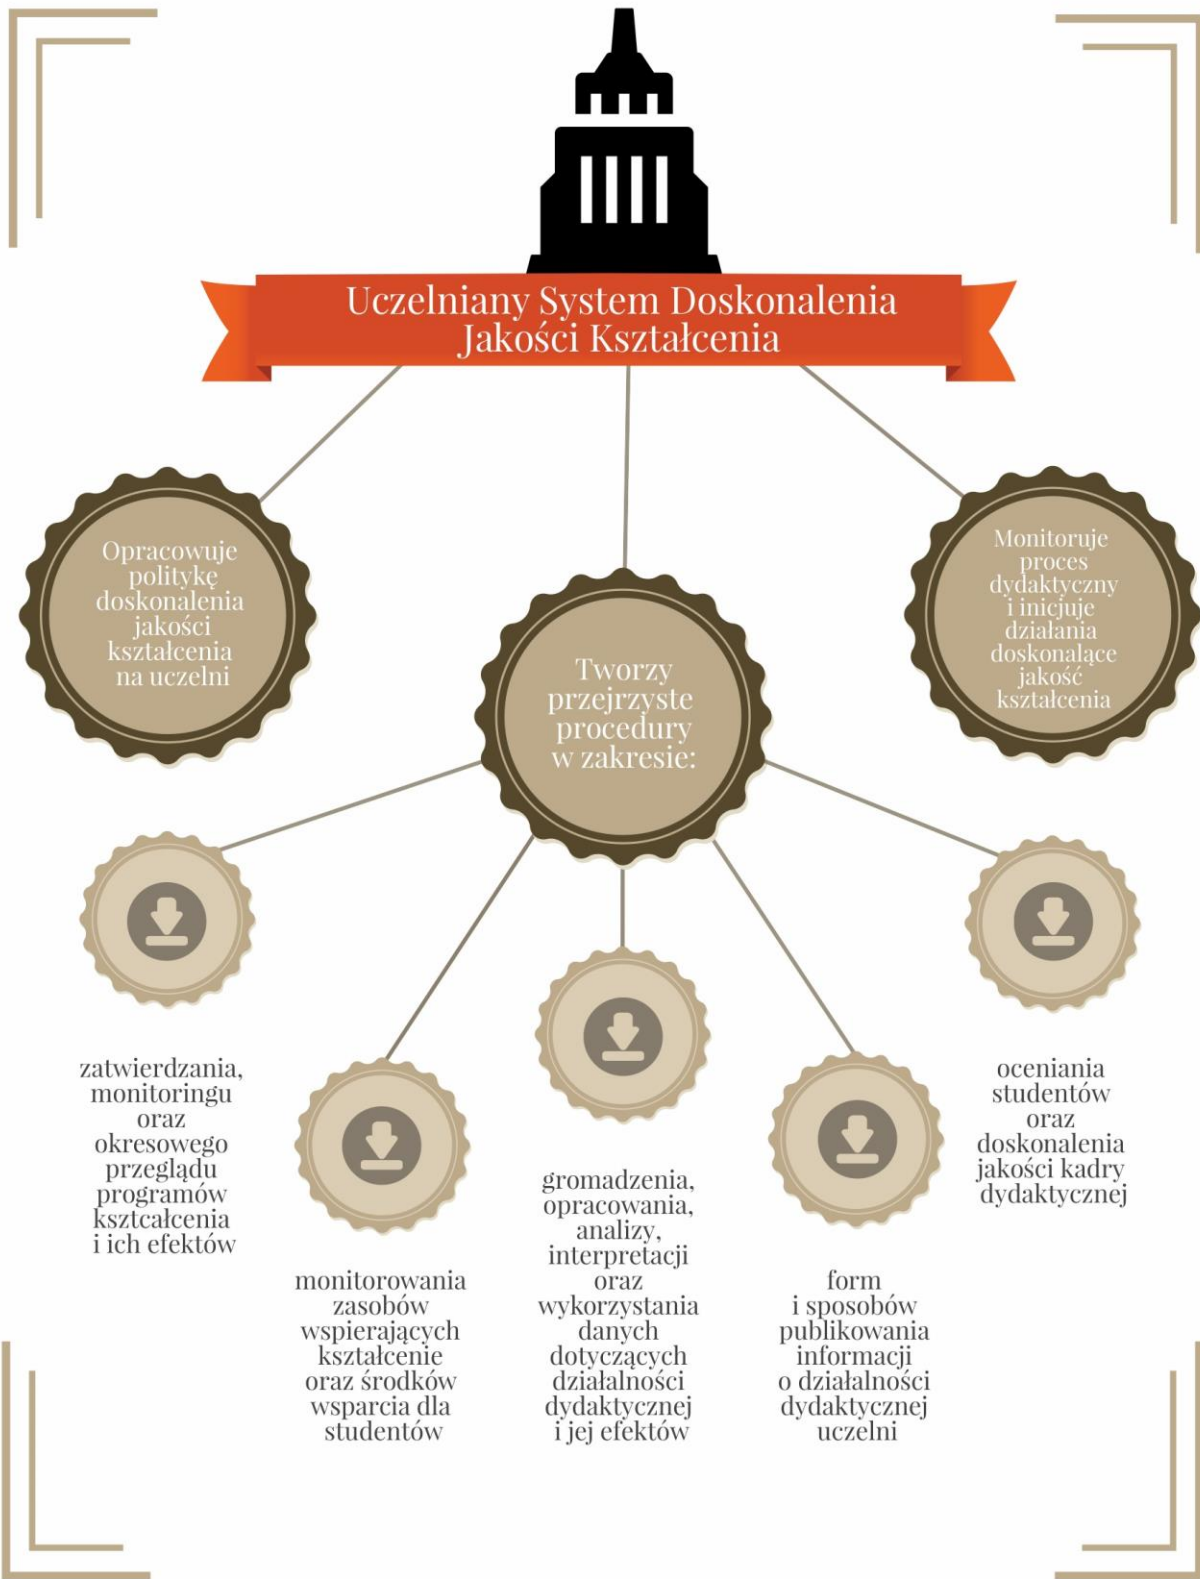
Uczelniany System Doskonalenia Jakości Kształcenia

Opracowuje politykę doskonalenia jakości kształcenia na uczelni

Tworzy przejrzyste procedury w zakresie:

Monitoruje proces dydaktyczny i inicjuje działania doskonalące jakość kształcenia

zatwierdzania, monitoringu oraz okresowego przeglądu programów ksztcałcenia i ich efektów

monitorowania zasobów wspierających kształcenie oraz środków wsparcia dla studentów

gromadzenia, opracowania, analizy, interpretacji oraz wykorzystania danych dotyczących działalności dydaktycznej i jej efektów

form i sposobów publikowania informacji o działalności dydaktycznej uczelni

oceniania studentów oraz doskonalenia jakości kadry dydaktycznej